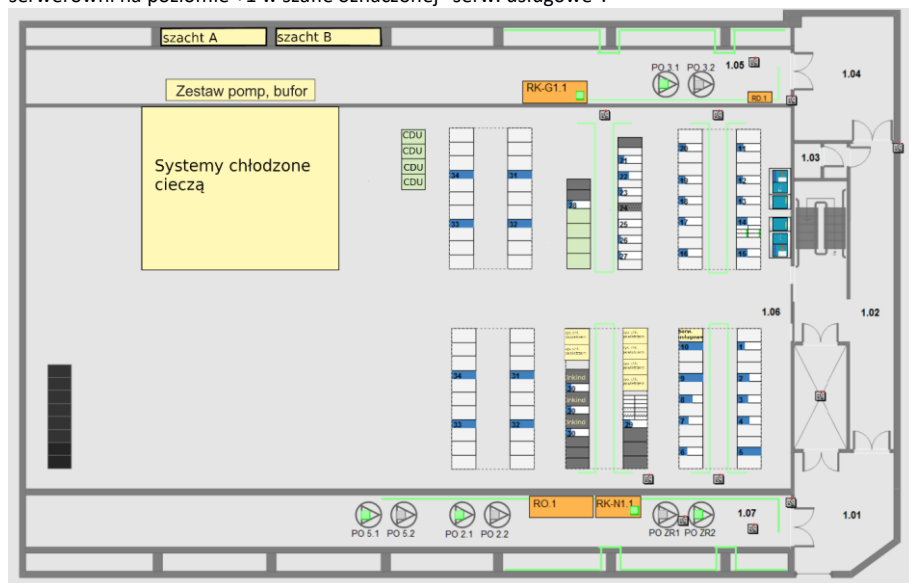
serwerowni na poziomie -1 w szafie oznaczonej "serw. usługowe".

szacht A
szacht B
Zestaw pomp, bufor
RK-G1.1
PO 3.1
PO 3.2
1.05
RD.1
1.04
Systemy chłodzone cieczą
CDU
CDU
CDU
CDU
34
31
33
32
38
21
22
23
24
25
26
27
20
19
18
17
16
11
12
13
14
15
1.03
1.06
1.02
34
31
33
32
Linkind
Linkind
Linkind
30
29
serw. usługowe
10
9
8
7
6
1
2
3
4
5
RO.1
RK-N1.1
PO 5.1
PO 5.2
PO 2.1
PO 2.2
PO ZR1
PO ZR2
1.07
1.01